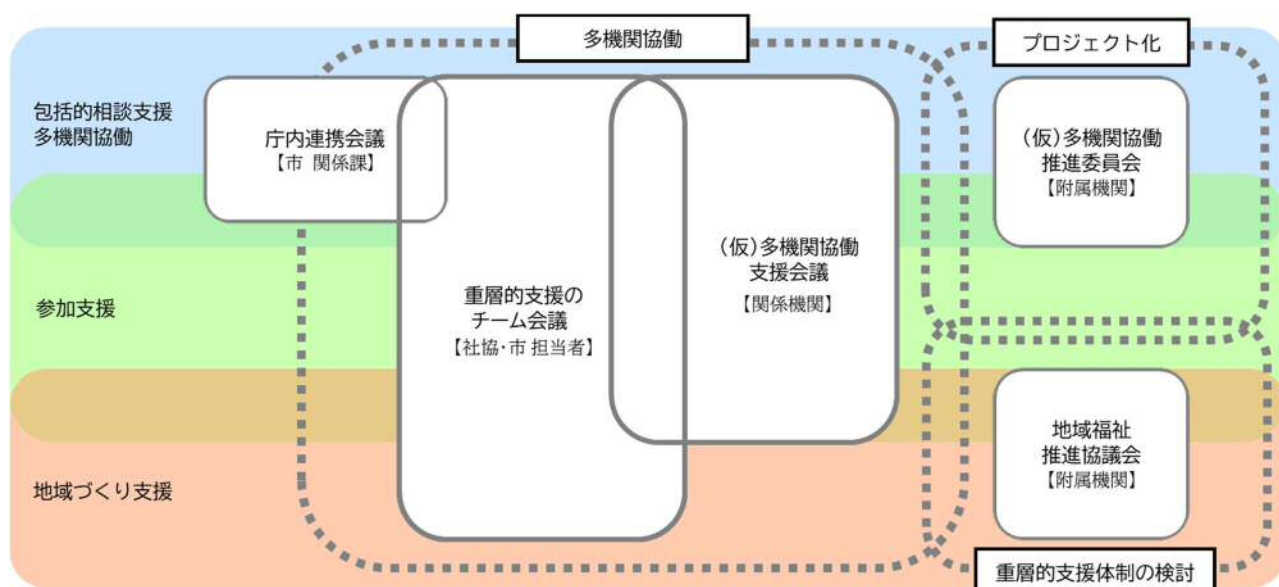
多機関協働

プロジェクト化

包括的相談支援
多機関協働

庁内連携会議
【市 関係課】

(仮)多機関協働
推進委員会
【附属機関】

(仮)多機関協働
支援会議
【関係機関】

参加支援

重層的支援の
チーム会議
【社協・市 担当者】

地域福祉
推進協議会
【附属機関】

地域づくり支援

重層的支援体制の検討